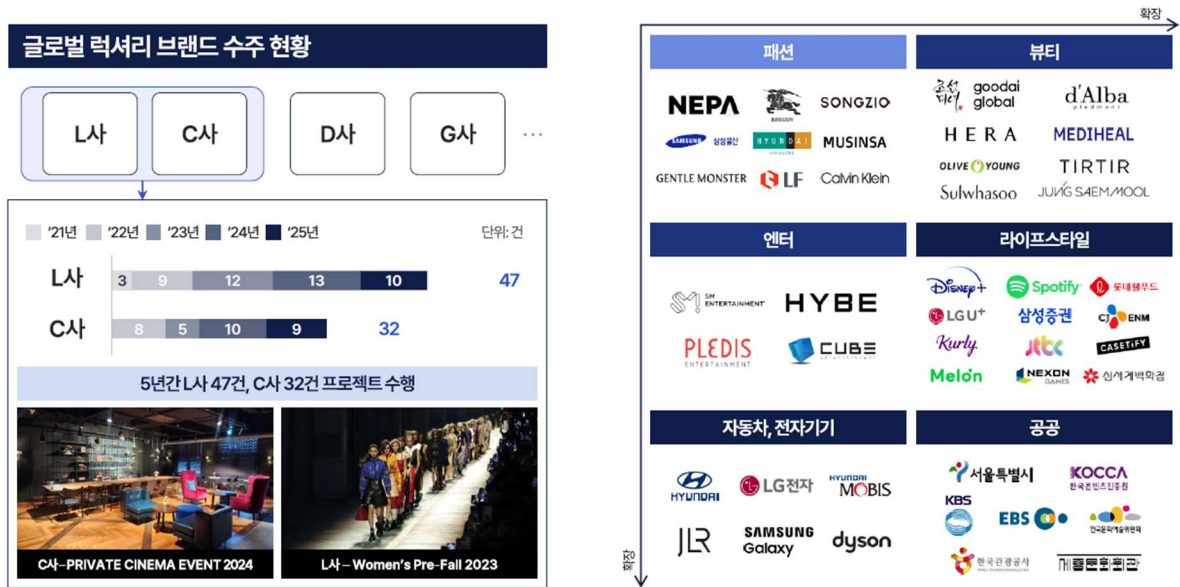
글로벌 럭셔리 브랜드 수주 현황

L사 C사 D사 G사 ···

'21년 '22년 '23년 '24년 '25년 단위: 건

| | '21년 | '22년 | '23년 | '24년 | '25년 | 합계 |
|---|---|---|---|---|---|---|
| L사 | 3 | 9 | 12 | 13 | 10 | 47 |
| C사 | | 8 | 5 | 10 | 9 | 32 |

5년간 L사 47건, C사 32건 프로젝트 수행

C사 – PRIVATE CINEMA EVENT 2024

L사 – Women's Pre-Fall 2023

확장

확장

패션

NEPA BURBERRY SONGZIO SAMSUNG 삼성물산 HYUNDAI MUSINSA GENTLE MONSTER LF Calvin Klein

뷰티

goodai global d'Alba HERA MEDIHEAL OLIVE YOUNG TIRTIR Sulwhasoo JUNG SAEM MOOL

엔터

SM ENTERTAINMENT HYBE PLEDIS ENTERTAINMENT CUBE

라이프스타일

Disney+ Spotify 롯데월드 LG U+ 삼성증권 CJ ENM Kurly jtbc CASETiFY Melon NEXON GAMES 신세계백화점

자동차, 전자기기

HYUNDAI LG전자 HYUNDAI MOBIS JLR SAMSUNG Galaxy dyson

공공

서울특별시 KOCCA 한국콘텐츠진흥원 KBS EBS 한국문화예술위원회 한국관광공사 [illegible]